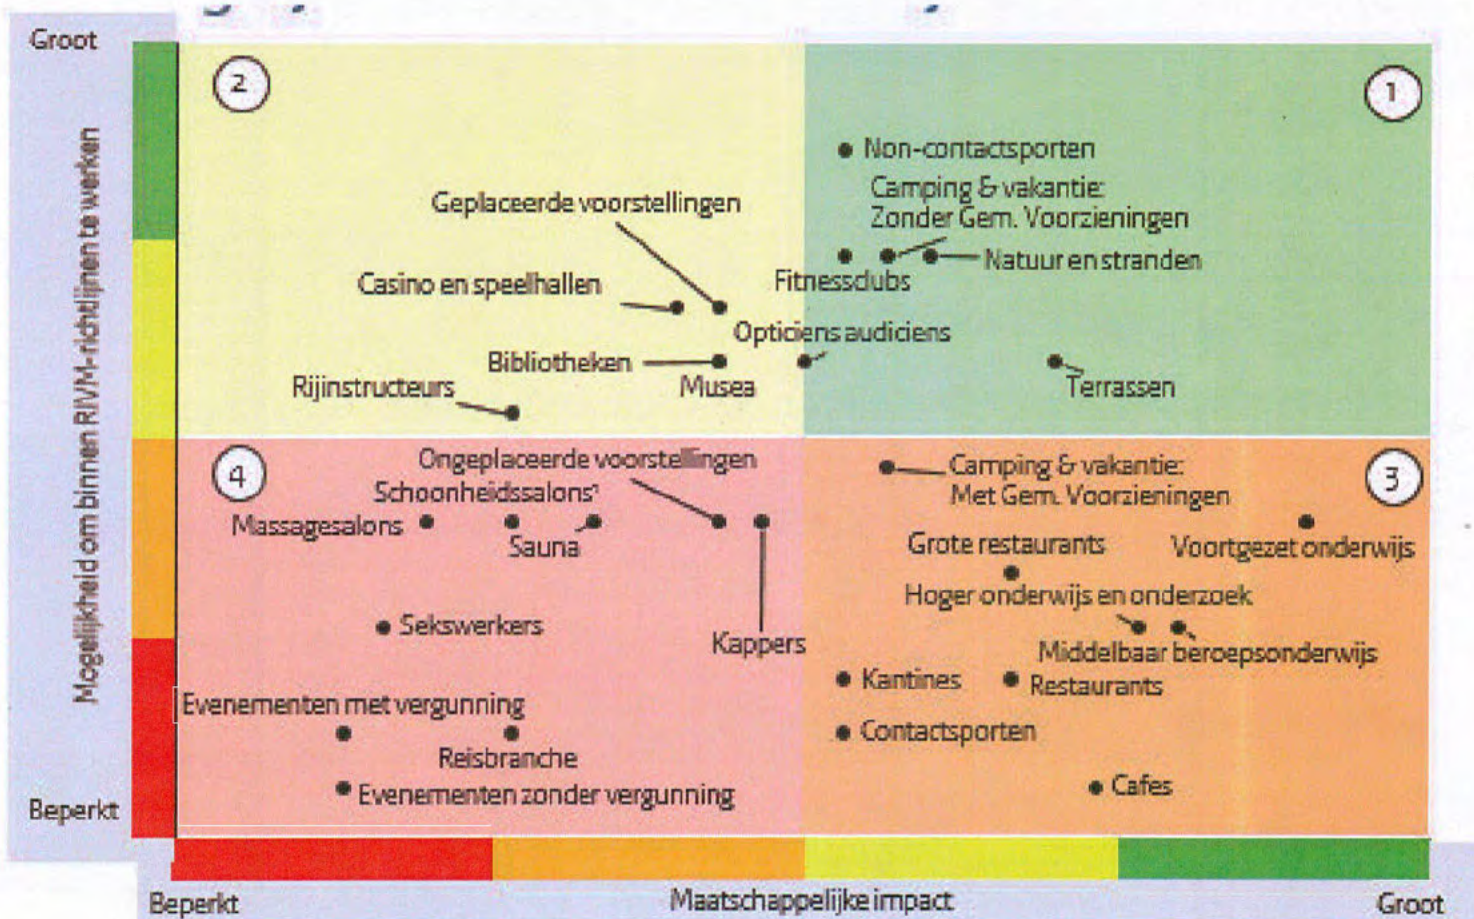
Groot

Mogelijkheid om binnen RIVM-richtlijnen te werken

Beperkt

2

1

Non-contactsporten

Camping & vakantie: Zonder Gem. Voorzieningen

Geplaceerde voorstellingen

Natuur en stranden

Fitnessclubs

Casino en speelhallen

Opticiens audiciens

Bibliotheken

Musea

Rijinstructeurs

Terrassen

4

Ongeplaceerde voorstellingen

Camping & vakantie: Met Gem. Voorzieningen

3

Schoonheidssalons¹

Massagesalons

Sauna

Grote restaurants

Voortgezet onderwijs

Hoger onderwijs en onderzoek

Sekswerkers

Kappers

Middelbaar beroepsonderwijs

Kantines

Restaurants

Evenementen met vergunning

Contactsporten

Reisbranche

Evenementen zonder vergunning

Cafes

Beperkt

Maatschappelijke impact

Groot